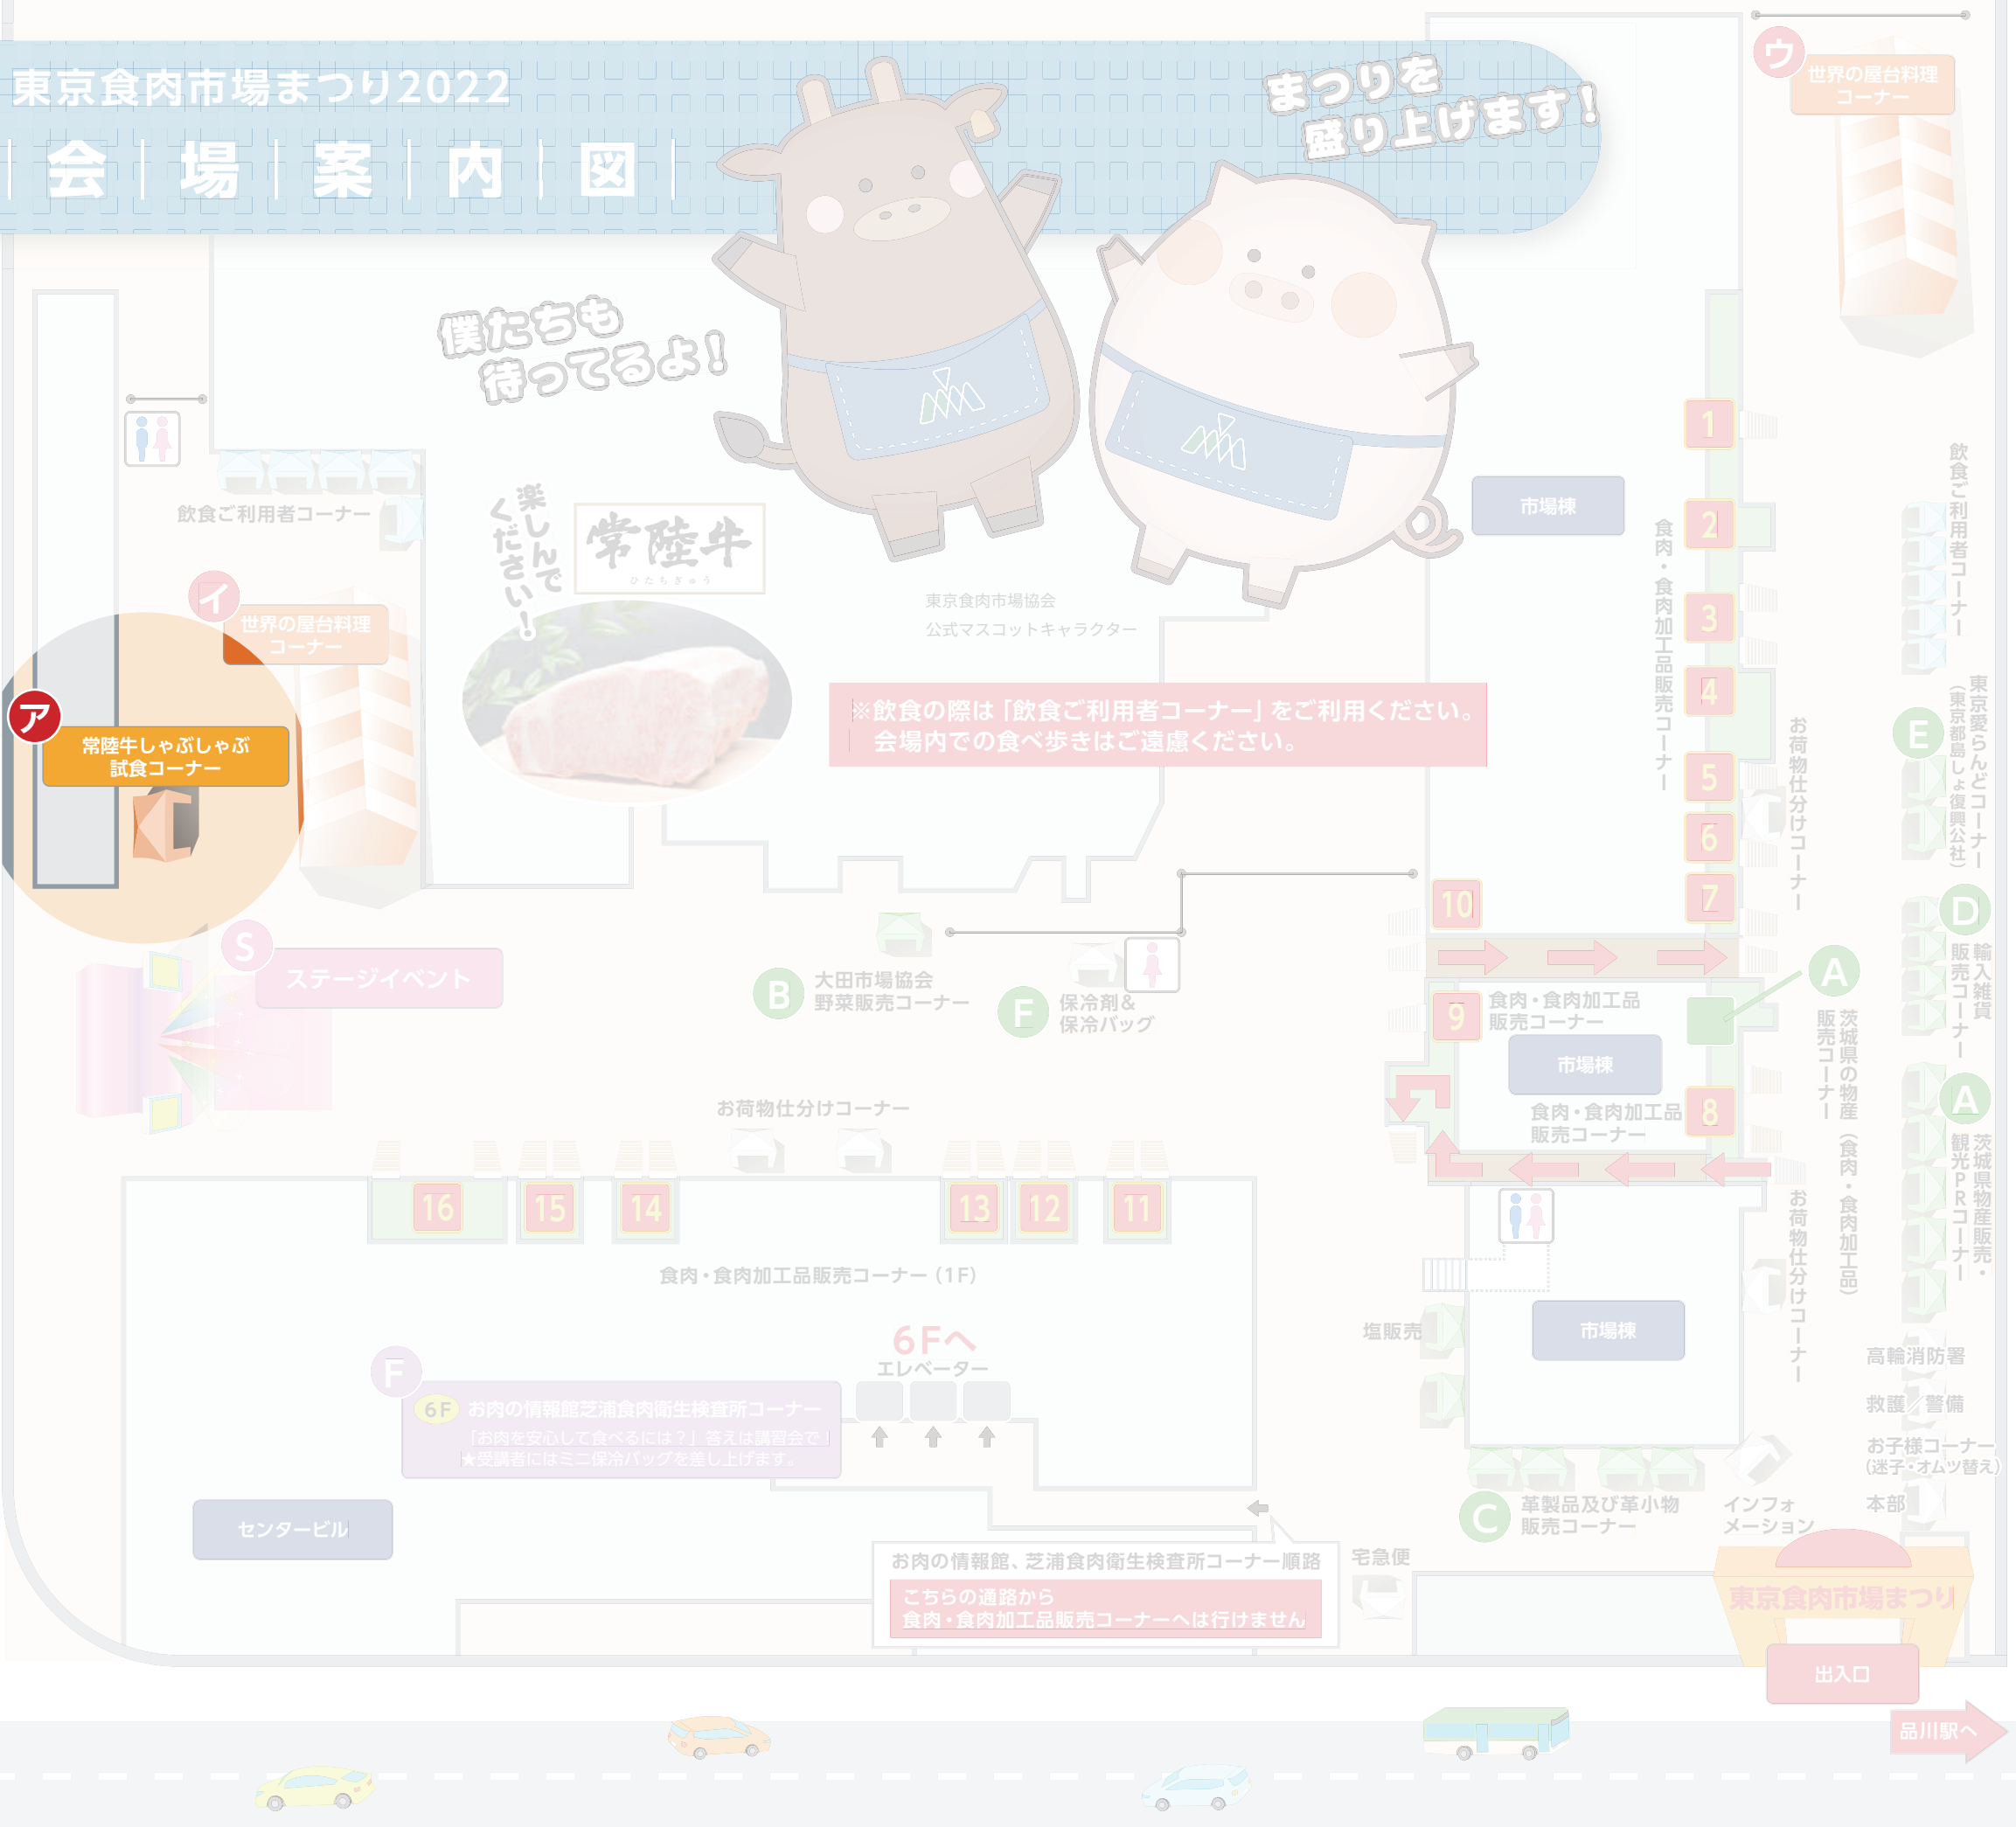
東京食肉市場まつり2022
会 場 案 内 図

まつりを盛り上げます！

僕たちも待ってるよ！

楽しんでください！

常陸牛
ひたちぎゅう

東京食肉市場協会
公式マスコットキャラクター

ウ 世界の屋台料理コーナー

飲食ご利用者コーナー

イ 世界の屋台料理コーナー

ア 常陸牛しゃぶしゃぶ試食コーナー

※飲食の際は「飲食ご利用者コーナー」をご利用ください。
会場内での食べ歩きはご遠慮ください。

市場棟

食肉・食肉加工品販売コーナー

1
2
3
4
5
6
7
10
9
8

お荷物仕分けコーナー

飲食ご利用者コーナー

E 東京愛らんどコーナー（東京都島しょ復興公社）

D 輸入雑貨販売コーナー

A 茨城県の物産販売コーナー（食肉・食肉加工品）

A 茨城県物産販売・観光PRコーナー

S ステージイベント

B 大田市場協会野菜販売コーナー

F 保冷剤＆保冷バッグ

食肉・食肉加工品販売コーナー

市場棟

食肉・食肉加工品販売コーナー

お荷物仕分けコーナー

16 15 14 13 12 11

食肉・食肉加工品販売コーナー（1F）

6Fへ
エレベーター

F 6F お肉の情報館芝浦食肉衛生検査所コーナー
「お肉を安心して食べるには？」答えは講習会で！
★受講者にはミニ保冷バッグを差し上げます。

塩販売

市場棟

お荷物仕分けコーナー

高輪消防署
救護／警備
お子様コーナー（迷子・オムツ替え）
本部

センタービル

C 革製品及び革小物販売コーナー

インフォメーション

お肉の情報館、芝浦食肉衛生検査所コーナー順路
こちらの通路から
食肉・食肉加工品販売コーナーへは行けません

宅急便

東京食肉市場まつり
出入口

品川駅へ